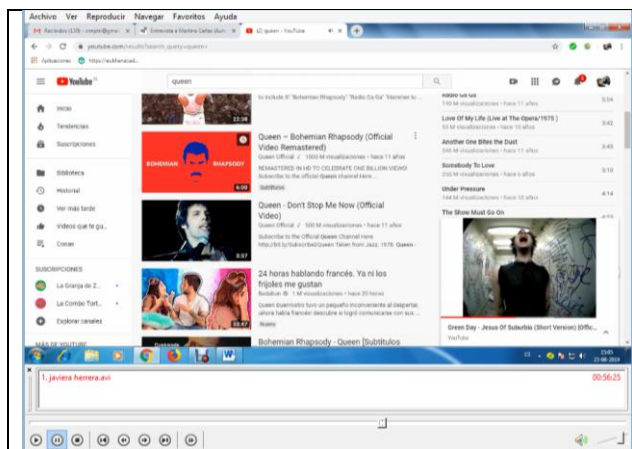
Archivo Ver Reproducir Navegar Favoritos Ayuda

M Recibidos (138) · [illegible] | Entrevista a Martina Cañas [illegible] | (2) queen - YouTube

youtube.com/results?search_query=queen

Aplicaciones https://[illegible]

YouTube

queen

Inicio
Tendencias
Suscripciones
Biblioteca
Historial
Ver más tarde
Videos que te gu...
Cosas

SUSCRIPCIONES
La Granja de Z...
La Comba Tort...
Explorar canales

MÁS DE YOUTUBE

to include it "Bohemian Rhapsody" "Radio Ga Ga" "Hammer to..."

22:38

BOHEMIAN RHAPSODY

6:09

Queen – Bohemian Rhapsody (Official Video Remastered)
Queen Official · 1000 M visualizaciones · hace 11 años
REMASTERED IN HD TO CELEBRATE ONE BILLION VIEWS! Subscribe to the Official Queen Channel Here ...
Subtítulos

3:37

Queen - Don't Stop Me Now (Official Video)
Queen Official · 500 M visualizaciones · hace 11 años
Subscribe to the Official Queen Channel Here http://bit.ly/Subscribe2Queen Taken from Jazz, 1978. Queen - ...

10:47

24 horas hablando francés. Ya ni los frijoles me gustan
Badabun · 1 M visualizaciones · hace 11 años
Queen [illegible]
Nuevo

Bohemian Rhapsody - Queen [Subtitulos

Radio Ga Ga
140 M visualizaciones · hace 11 años
5:54

Love Of My Life (Live at The Opera/1975)
53 M visualizaciones · hace 10 años
3:42

Another One Bites the Dust
346 M visualizaciones · hace 11 años
3:43

Somebody To Love
230 M visualizaciones · hace 11 años
5:10

Under Pressure
144 M visualizaciones · hace 10 años
4:14

The Show Must Go On

Green Day - Jesus Of Suburbia (Short Version) [Offic...
YouTube

15:05
23-08-2019

1. javiera herrera.avi
00:56:25